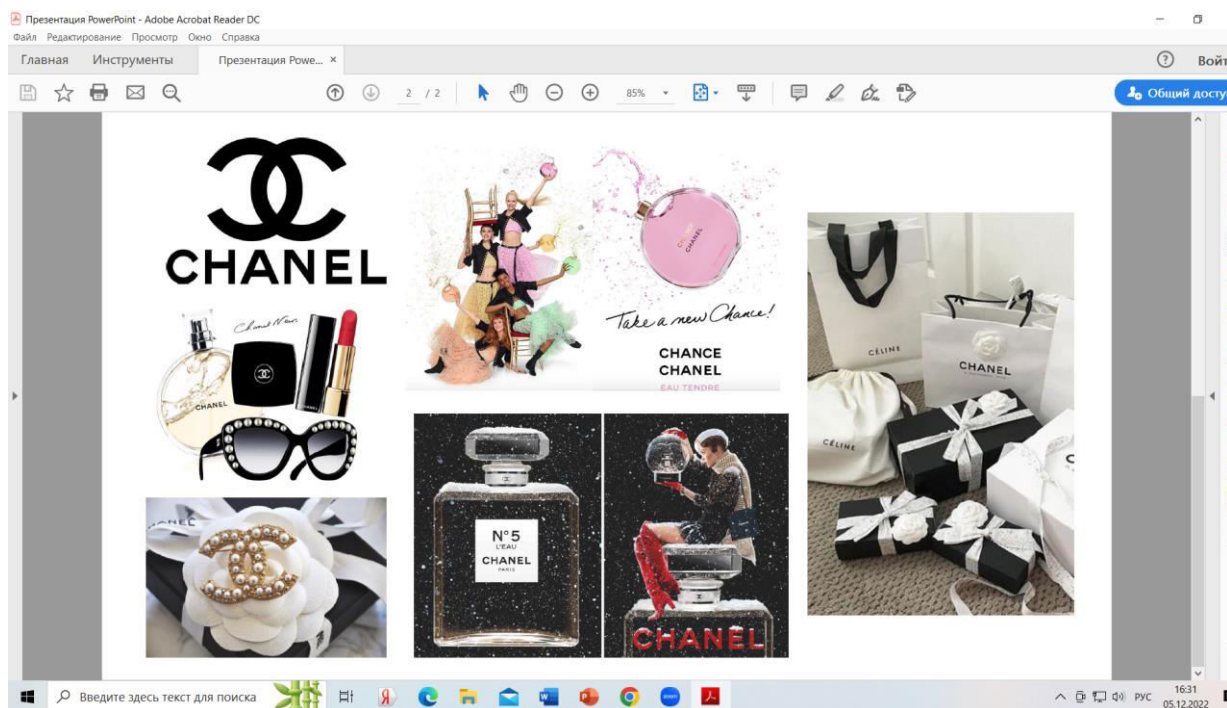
Презентация PowerPoint - Adobe Acrobat Reader DC
Файл Редактирование Просмотр Окно Справка
Главная Инструменты Презентация Powe... ×
? Войт
2 / 2 85%
Общий досту

CHANEL

Chanel Noir
CHANEL

Take a new Chance!
CHANCE
CHANEL
EAU TENDRE

CÉLINE
CHANEL
CÉLINE

N°5
L'EAU
CHANEL
PARIS

CHANEL

Введите здесь текст для поиска
РУС 16:31 05.12.2022